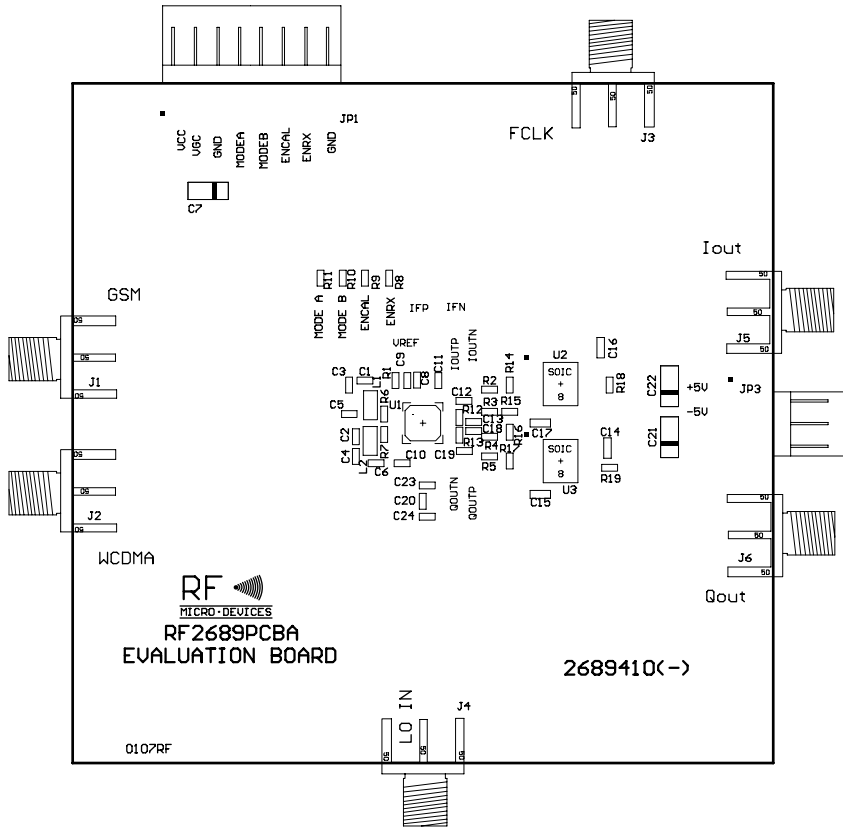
JP1
VCC
VGC
GND
MODEA
MODEB
ENCAL
ENRX
GND

FCLK
J3

C7

Iout

GSM

J5

J1

R11
R10
R9
R8
MODE A
MODE B
ENCAL
ENRX
IFP
IFN

VREF
C9
C11
IOUTP
IOUTN
R14
U2
SOIC
+
8
C16

C3
C1
R1
C8
R2
R18
C22
+5V
JP3

C5
R6
U1
C12
R3
R15
-5V

C2
R12
C13
C18
C17
C14
C21

C4
R7
L1
C6
C10
C19
R13
R4
R16
R17
SOIC
+
8
R19

R5
U3

C23
C20
C24
QOUTN
QOUTP
C15

J2

WCDMA

J6

RF
MICRO-DEVICES
RF2689PCBA
EVALUATION BOARD

Qout

2689410(-)

LO IN
J4

0107RF